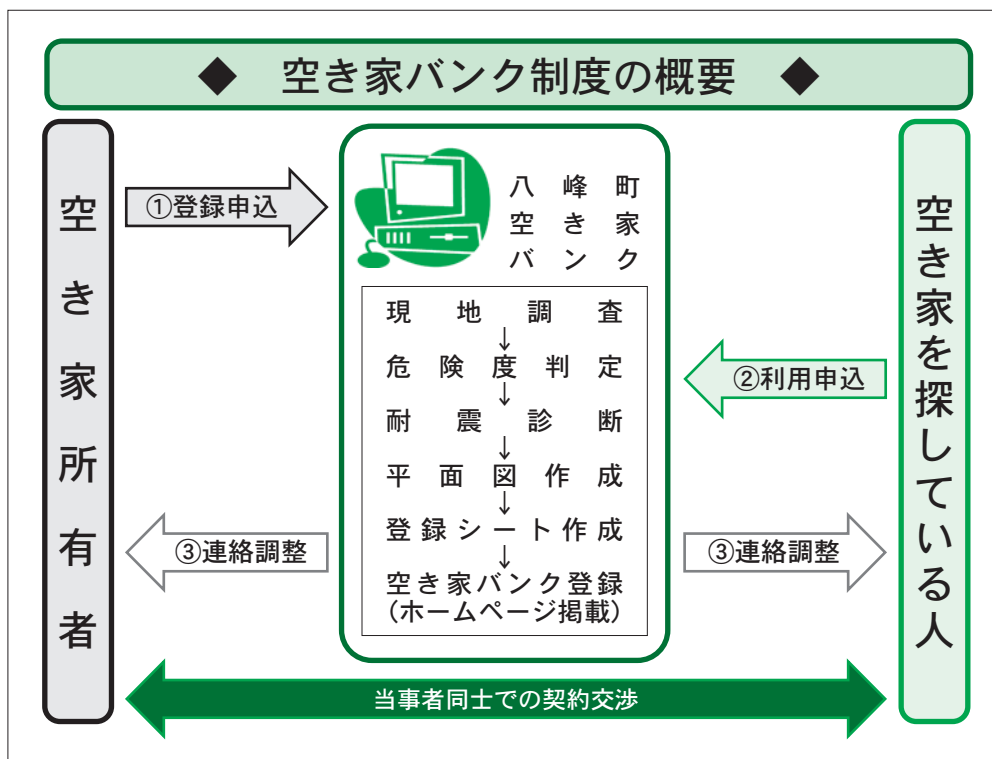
◆ 空き家バンク制度の概要 ◆

空き家所有者

①登録申込

八峰町
空き家
バンク

現地調査
↓
危険度判定
↓
耐震診断
↓
平面図作成
↓
登録シート作成
↓
空き家バンク登録
（ホームページ掲載）

②利用申込

空き家を探している人

③連絡調整

③連絡調整

当事者同士での契約交渉